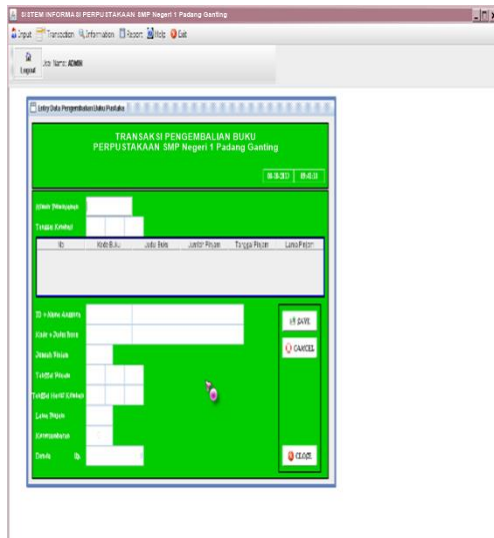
SISTEM INFORMASI PERPUSTAKAAN SMP Negeri 1 Padang Ganting

Input Transaction Information Report Help Exit

Logout User Name: ADMIN

Entry Data Pengembalian Buku Pustaka

TRANSAKSI PENGEMBALIAN BUKU
PERPUSTAKAAN SMP Negeri 1 Padang Ganting

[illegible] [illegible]

Nomor Peminjaman
Tanggal Kembali

| No | Kode Buku | Judul Buku | Jumlah Pinjam | Tanggal Pinjam | Lama Pinjam |
|---|---|---|---|---|---|
| | | | | | |

ID + Nama Anggota
Kode + Judul Buku
Jumlah Pinjam
Tanggal Pinjam
Tanggal Harus Kembali
Lama Pinjam
Keterlambatan
Denda Rp.

SAVE
CANCEL
CLOSE